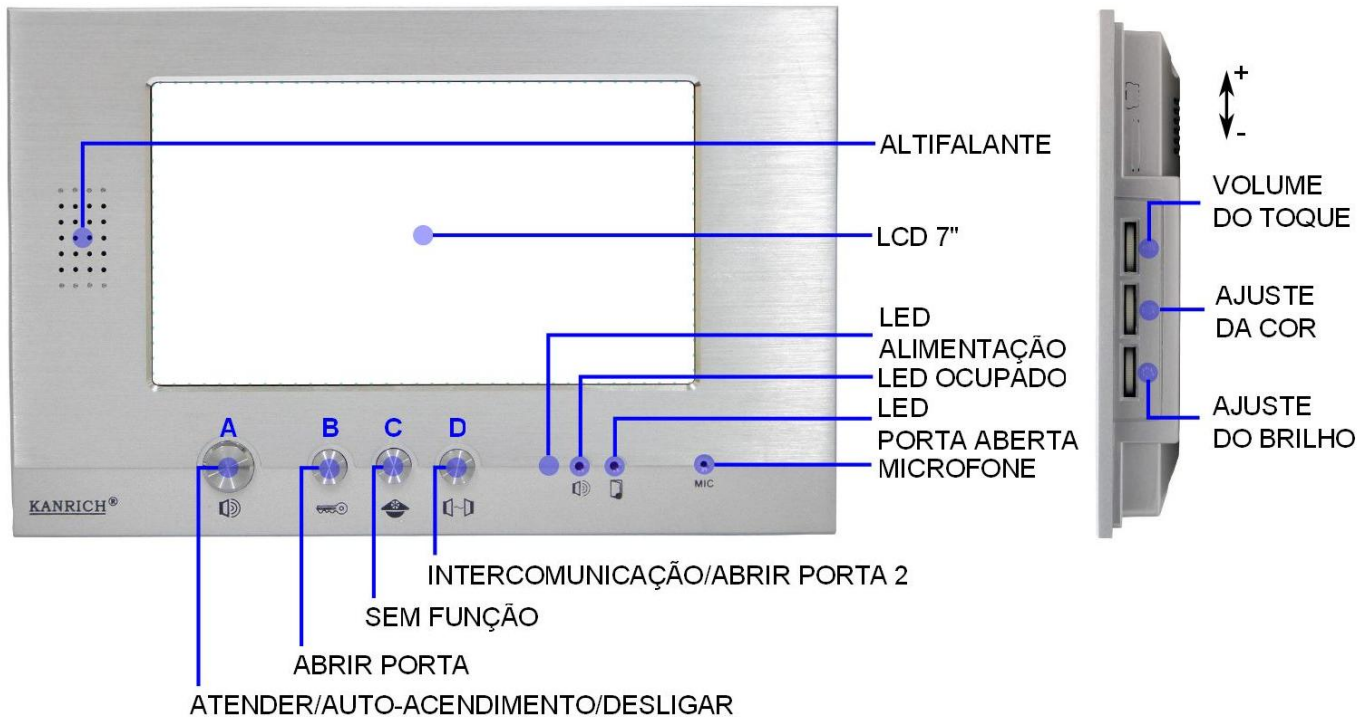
ALTIFALANTE

LCD 7"

LED ALIMENTAÇÃO

LED OCUPADO

LED PORTA ABERTA

MICROFONE

A

B

C

D

MIC

KANRICH®

INTERCOMUNICAÇÃO/ABRIR PORTA 2

SEM FUNÇÃO

ABRIR PORTA

ATENDER/AUTO-ACENDIMENTO/DESLIGAR

+

-

VOLUME DO TOQUE

AJUSTE DA COR

AJUSTE DO BRILHO